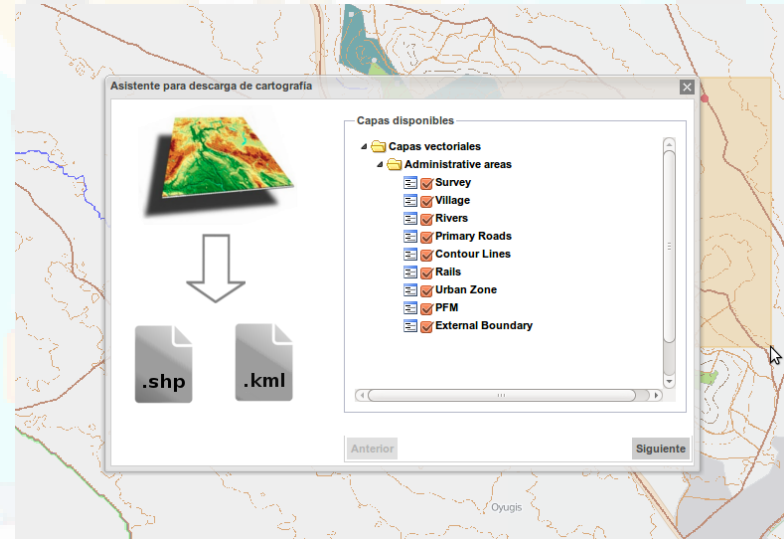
Asistente para descarga de cartografía

Capas disponibles

Capas vectoriales
Administrative areas
Survey
Village
Rivers
Primary Roads
Contour Lines
Rails
Urban Zone
PFM
External Boundary

.shp
.kml

Anterior
Siguiente

Oyugis